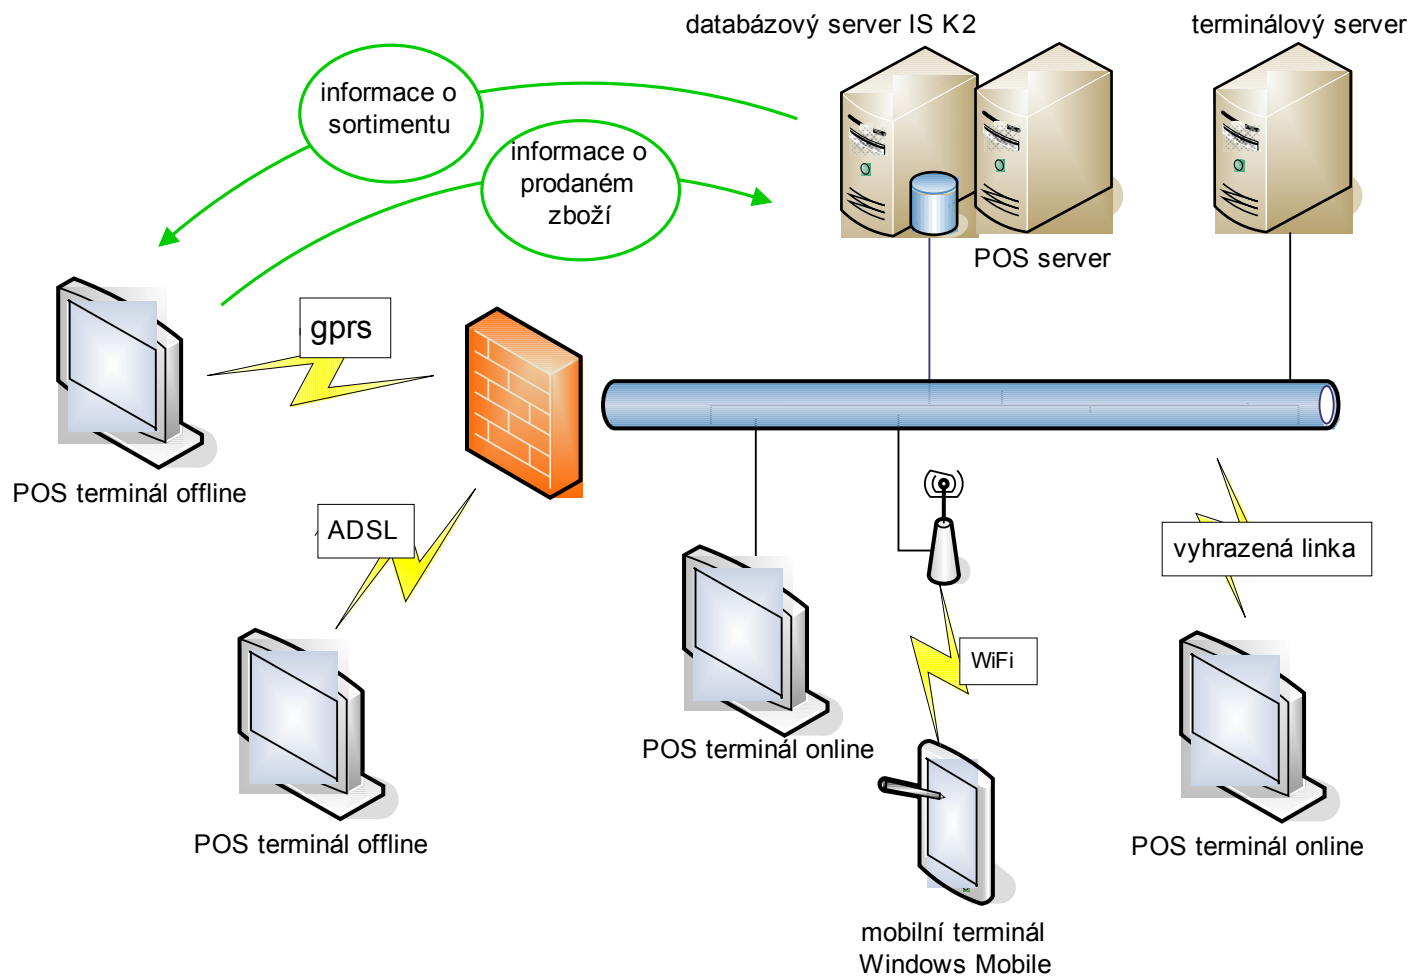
databázový server IS K2

terminálový server

informace o sortimentu

informace o prodaném zboží

POS server

gprs

POS terminál offline

ADSL

vyhrazená linka

WiFi

POS terminál online

POS terminál offline

POS terminál online

mobilní terminál Windows Mobile